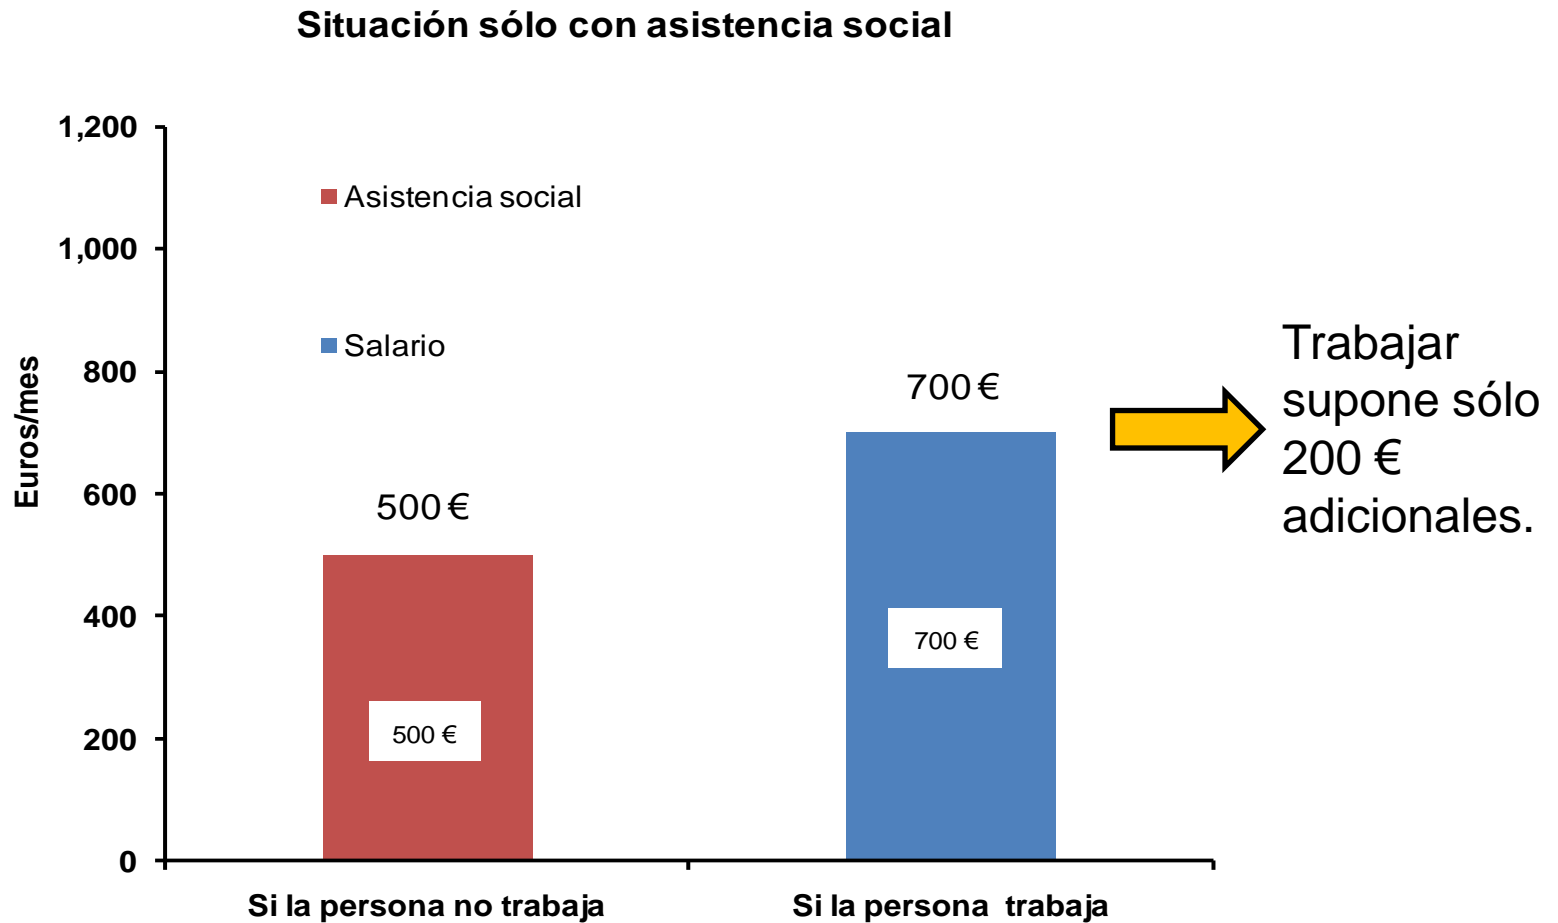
Situación sólo con asistencia social

1,200
1,000
800
600
400
200
0

Euros/mes

Asistencia social
Salario

500 €
500 €

700 €
700 €

Si la persona no trabaja
Si la persona trabaja

Trabajar supone sólo 200 € adicionales.